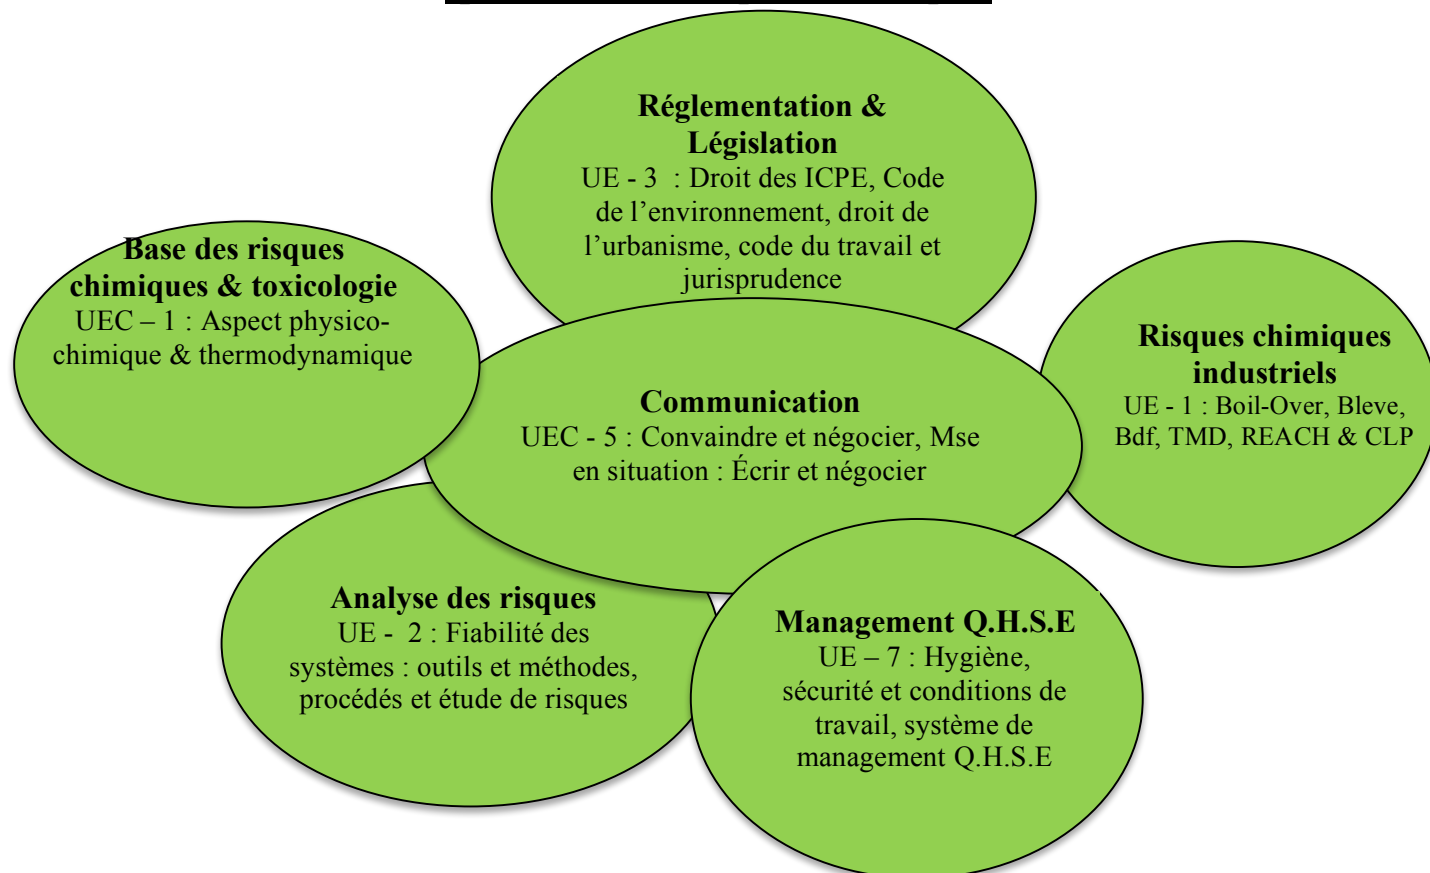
Réglementation & Législation
UE - 3 : Droit des ICPE, Code de l'environnement, droit de l'urbanisme, code du travail et jurisprudence

Base des risques chimiques & toxicologie
UEC – 1 : Aspect physico-chimique & thermodynamique

Risques chimiques industriels
UE - 1 : Boil-Over, Bleve, Bdf, TMD, REACH & CLP

Communication
UEC - 5 : Convaindre et négocier, Mse en situation : Écrir et négocier

Analyse des risques
UE - 2 : Fiabilité des systèmes : outils et méthodes, procédés et étude de risques

Management Q.H.S.E
UE – 7 : Hygiène, sécurité et conditions de travail, système de management Q.H.S.E